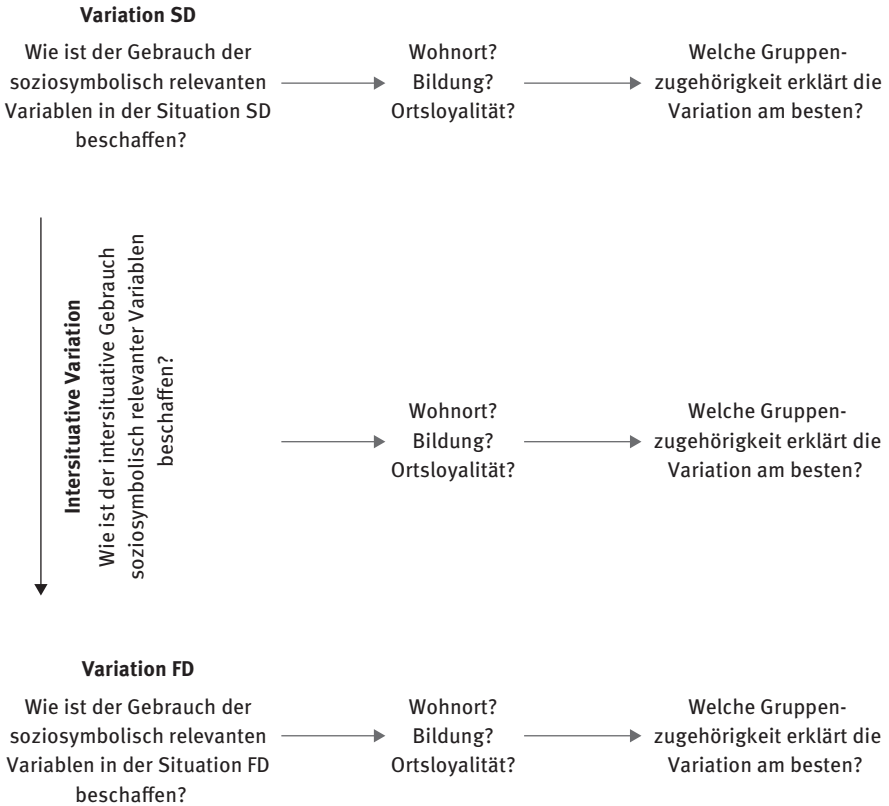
Variation SD

Wie ist der Gebrauch der soziosymbolisch relevanten Variablen in der Situation SD beschaffen?

Wohnort?
Bildung?
Ortsloyalität?

Welche Gruppenzugehörigkeit erklärt die Variation am besten?

Intersituative Variation

Wie ist der intersituative Gebrauch soziosymbolisch relevanter Variablen beschaffen?

Wohnort?
Bildung?
Ortsloyalität?

Welche Gruppenzugehörigkeit erklärt die Variation am besten?

Variation FD

Wie ist der Gebrauch der soziosymbolisch relevanten Variablen in der Situation FD beschaffen?

Wohnort?
Bildung?
Ortsloyalität?

Welche Gruppenzugehörigkeit erklärt die Variation am besten?